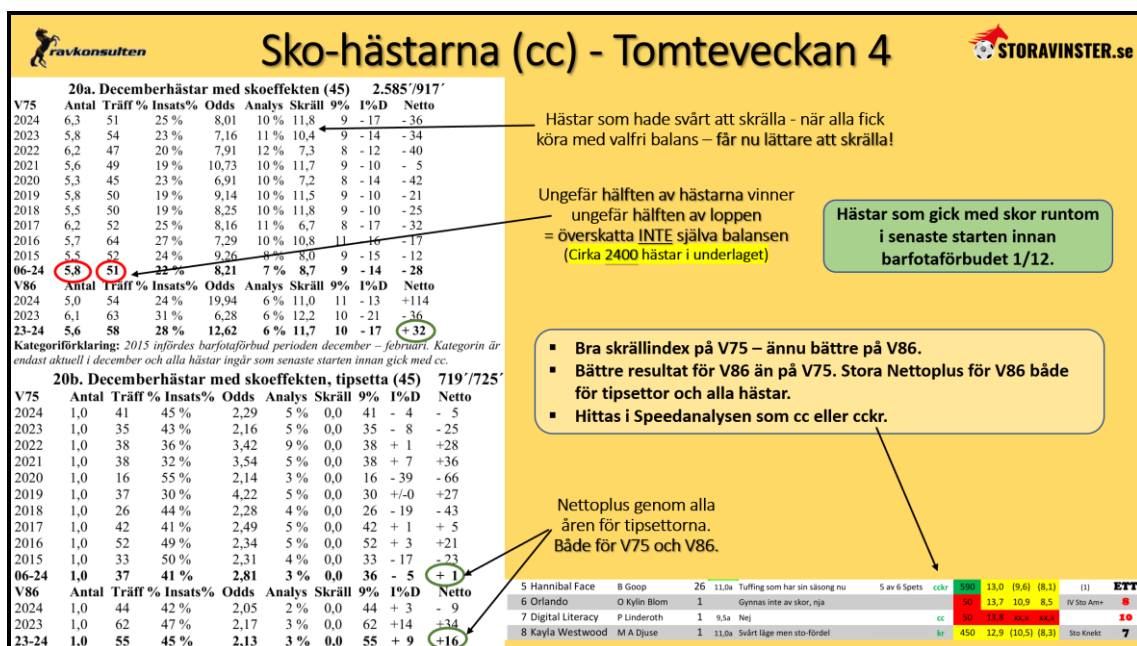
travkonsulten

Sko-hästarna (cc) - Tomteveckan 4

STORAVINSTER.se

20a. Decemberhästar med skoeffekten (45) 2.585´/917´

| V75 | Antal | Träff % | Insats% | Odds | Analys | Skräll | 9% | I%D | Netto |
|---|---|---|---|---|---|---|---|---|---|
| 2024 | 6,3 | 51 | 25 % | 8,01 | 10 % | 11,8 | 9 | - 17 | - 36 |
| 2023 | 5,8 | 54 | 23 % | 7,16 | 11 % | 10,4 | 9 | - 14 | - 34 |
| 2022 | 6,2 | 47 | 20 % | 7,91 | 12 % | 7,3 | 8 | - 12 | - 40 |
| 2021 | 5,6 | 49 | 19 % | 10,73 | 10 % | 11,7 | 9 | - 10 | - 5 |
| 2020 | 5,3 | 45 | 23 % | 6,91 | 10 % | 7,2 | 8 | - 14 | - 42 |
| 2019 | 5,8 | 50 | 19 % | 9,14 | 10 % | 11,5 | 9 | - 10 | - 21 |
| 2018 | 5,5 | 50 | 19 % | 8,25 | 10 % | 11,8 | 9 | - 10 | - 25 |
| 2017 | 6,2 | 52 | 25 % | 8,16 | 11 % | 6,7 | 8 | - 17 | - 32 |
| 2016 | 5,7 | 64 | 27 % | 7,29 | 10 % | 10,8 | 11 | - 16 | - 17 |
| 2015 | 5,5 | 52 | 24 % | 9,26 | 8 % | 8,0 | 9 | - 15 | - 12 |
| 06-24 | 5,8 | 51 | 22 % | 8,21 | 7 % | 8,7 | 9 | - 14 | - 28 |
| V86 | Antal | Träff % | Insats% | Odds | Analys | Skräll | 9% | I%D | Netto |
| 2024 | 5,0 | 54 | 24 % | 19,94 | 6 % | 11,0 | 11 | - 13 | +114 |
| 2023 | 6,1 | 63 | 31 % | 6,28 | 6 % | 12,2 | 10 | - 21 | - 36 |
| 23-24 | 5,6 | 58 | 28 % | 12,62 | 6 % | 11,7 | 10 | - 17 | + 32 |

Kategoriförklaring: 2015 infördes barfotaförbud perioden december – februari. Kategorin är endast aktuell i december och alla hästar ingår som senaste starten innan gick med cc.

20b. Decemberhästar med skoeffekten, tipsetta (45) 719´/725´

| V75 | Antal | Träff % | Insats% | Odds | Analys | Skräll | 9% | I%D | Netto |
|---|---|---|---|---|---|---|---|---|---|
| 2024 | 1,0 | 41 | 45 % | 2,29 | 5 % | 0,0 | 41 | - 4 | - 5 |
| 2023 | 1,0 | 35 | 43 % | 2,16 | 5 % | 0,0 | 35 | - 8 | - 25 |
| 2022 | 1,0 | 38 | 36 % | 3,42 | 9 % | 0,0 | 38 | + 1 | +28 |
| 2021 | 1,0 | 38 | 32 % | 3,54 | 5 % | 0,0 | 38 | + 7 | +36 |
| 2020 | 1,0 | 16 | 55 % | 2,14 | 3 % | 0,0 | 16 | - 39 | - 66 |
| 2019 | 1,0 | 37 | 30 % | 4,22 | 5 % | 0,0 | 30 | +/-0 | +27 |
| 2018 | 1,0 | 26 | 44 % | 2,28 | 4 % | 0,0 | 26 | - 19 | - 43 |
| 2017 | 1,0 | 42 | 41 % | 2,49 | 5 % | 0,0 | 42 | + 1 | + 5 |
| 2016 | 1,0 | 52 | 49 % | 2,34 | 5 % | 0,0 | 52 | + 3 | +21 |
| 2015 | 1,0 | 33 | 50 % | 2,31 | 4 % | 0,0 | 33 | - 17 | - 23 |
| 06-24 | 1,0 | 37 | 41 % | 2,81 | 3 % | 0,0 | 36 | - 5 | + 1 |
| V86 | Antal | Träff % | Insats% | Odds | Analys | Skräll | 9% | I%D | Netto |
| 2024 | 1,0 | 44 | 42 % | 2,05 | 2 % | 0,0 | 44 | + 3 | - 9 |
| 2023 | 1,0 | 62 | 47 % | 2,17 | 3 % | 0,0 | 62 | +14 | +34 |
| 23-24 | 1,0 | 55 | 45 % | 2,13 | 3 % | 0,0 | 55 | + 9 | +16 |

Hästar som hade svårt att skrälla - när alla fick köra med valfri balans – får nu lättare att skrälla!

Ungefär hälften av hästarna vinner ungefär hälften av loppen = överskatta INTE själva balansen (Cirka 2400 hästar i underlaget)

Hästar som gick med skor runtom i senaste starten innan barfotaförbudet 1/12.

▪ Bra skrällindex på V75 – ännu bättre på V86.
▪ Bättre resultat för V86 än på V75. Stora Nettoplus för V86 både för tipsettor och alla hästar.
▪ Hittas i Speedanalysen som cc eller cckr.

Nettoplus genom alla åren för tipsettorna. Både för V75 och V86.

| 5 Hannibal Face | B Goop | 26 | 11,0a | Tuffing som har sin säsong nu | 5 av 6 Spets | cckr | 590 | 13,0 | (9,6) | (8,1) | (1) | ETT |
|---|---|---|---|---|---|---|---|---|---|---|---|---|
| 6 Orlando | O Kylin Blom | 1 | | Gynnas inte av skor, nja | | | 50 | 13,7 | 10,9 | 8,5 | IV Sto Am+ | 8 |
| 7 Digital Literacy | P Linderoth | 1 | 9,5a | Nej | | cc | 50 | 13,8 | xx,x | xx,x | | 10 |
| 8 Kayla Westwood | M A Djuse | 1 | 11,0a | Svårt läge men sto-fördel | | kr | 450 | 12,9 | (10,5) | (8,3) | Sto Knekt | 7 |